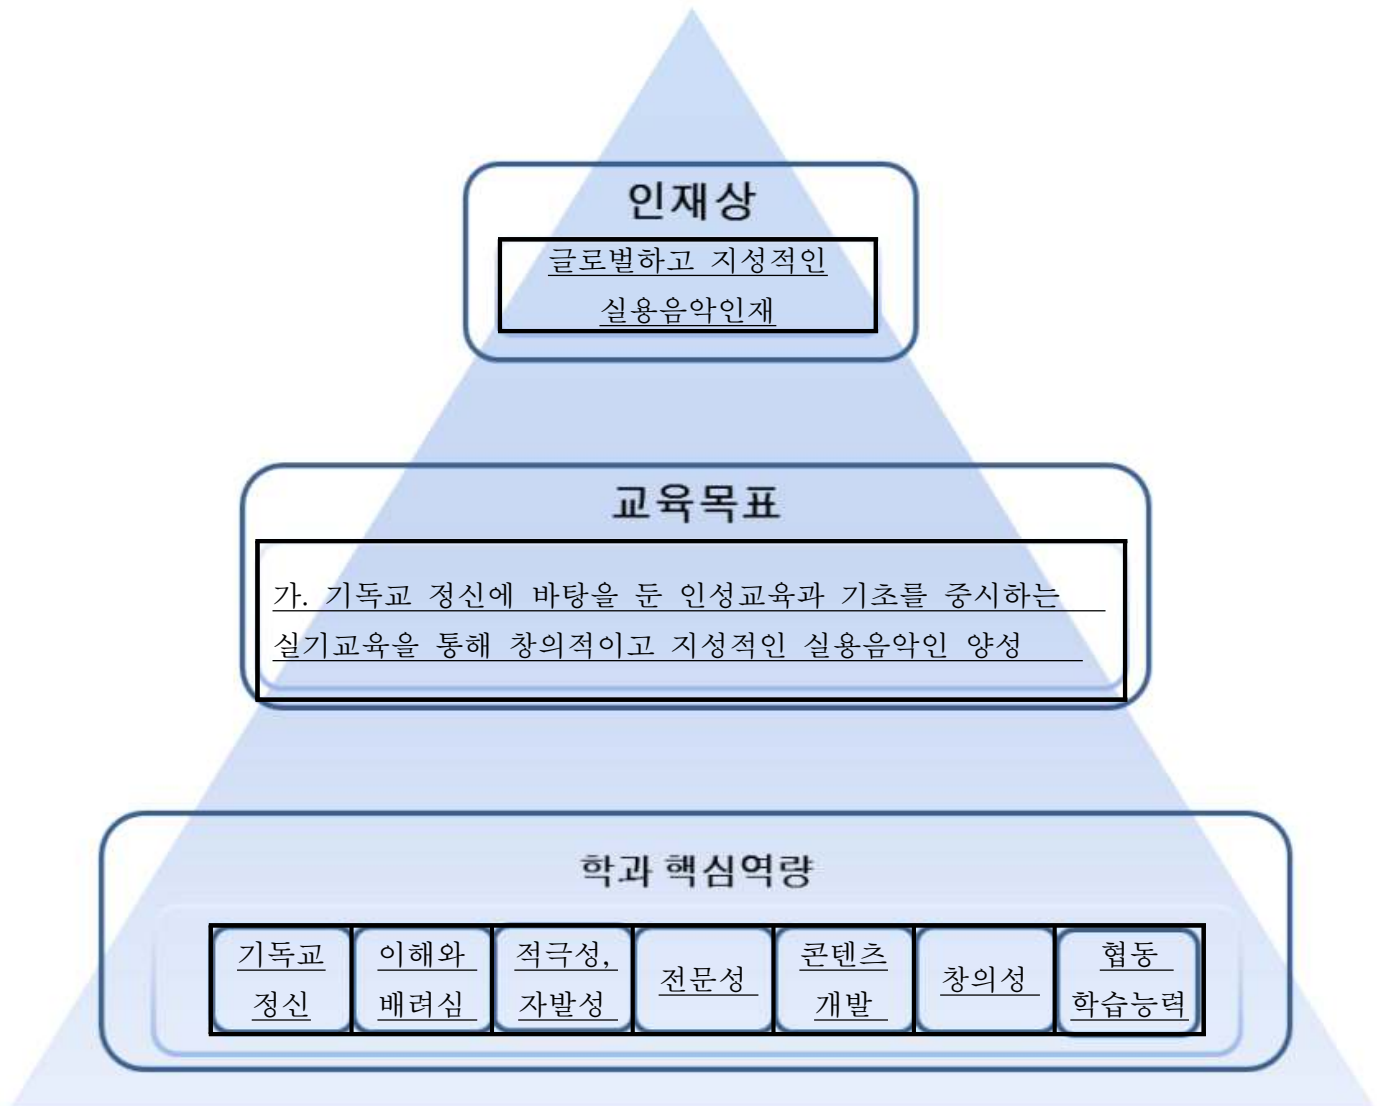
인재상

글로벌하고 지성적인 실용음악인재

교육목표

가. 기독교 정신에 바탕을 둔 인성교육과 기초를 중시하는 실기교육을 통해 창의적이고 지성적인 실용음악인 양성

학과 핵심역량

| 기독교 정신 | 이해와 배려심 | 적극성, 자발성 | 전문성 | 콘텐츠 개발 | 창의성 | 협동 학습능력 |
|---|---|---|---|---|---|---|